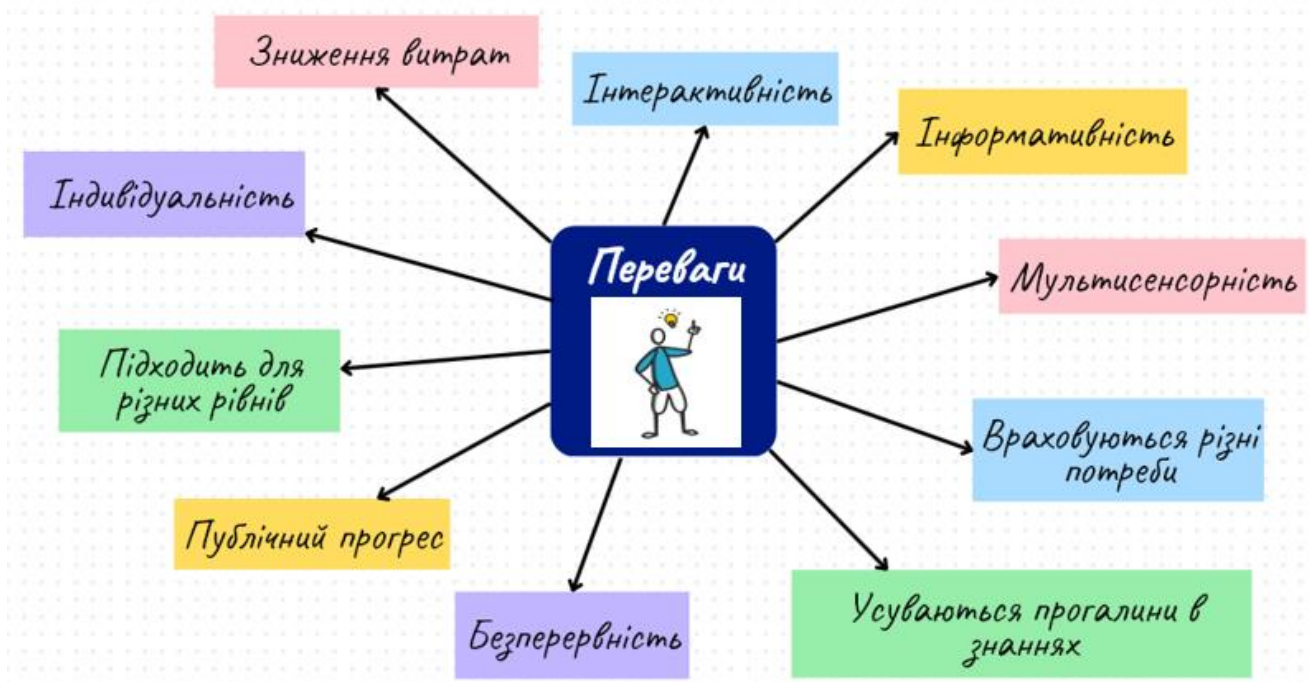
Переваги

Зниження витрат

Інтерактивність

Інформативність

Індивідуальність

Мультисенсорність

Підходить для різних рівнів

Враховуються різні потреби

Публічний прогрес

Безперервність

Усуваються прогалини в знаннях